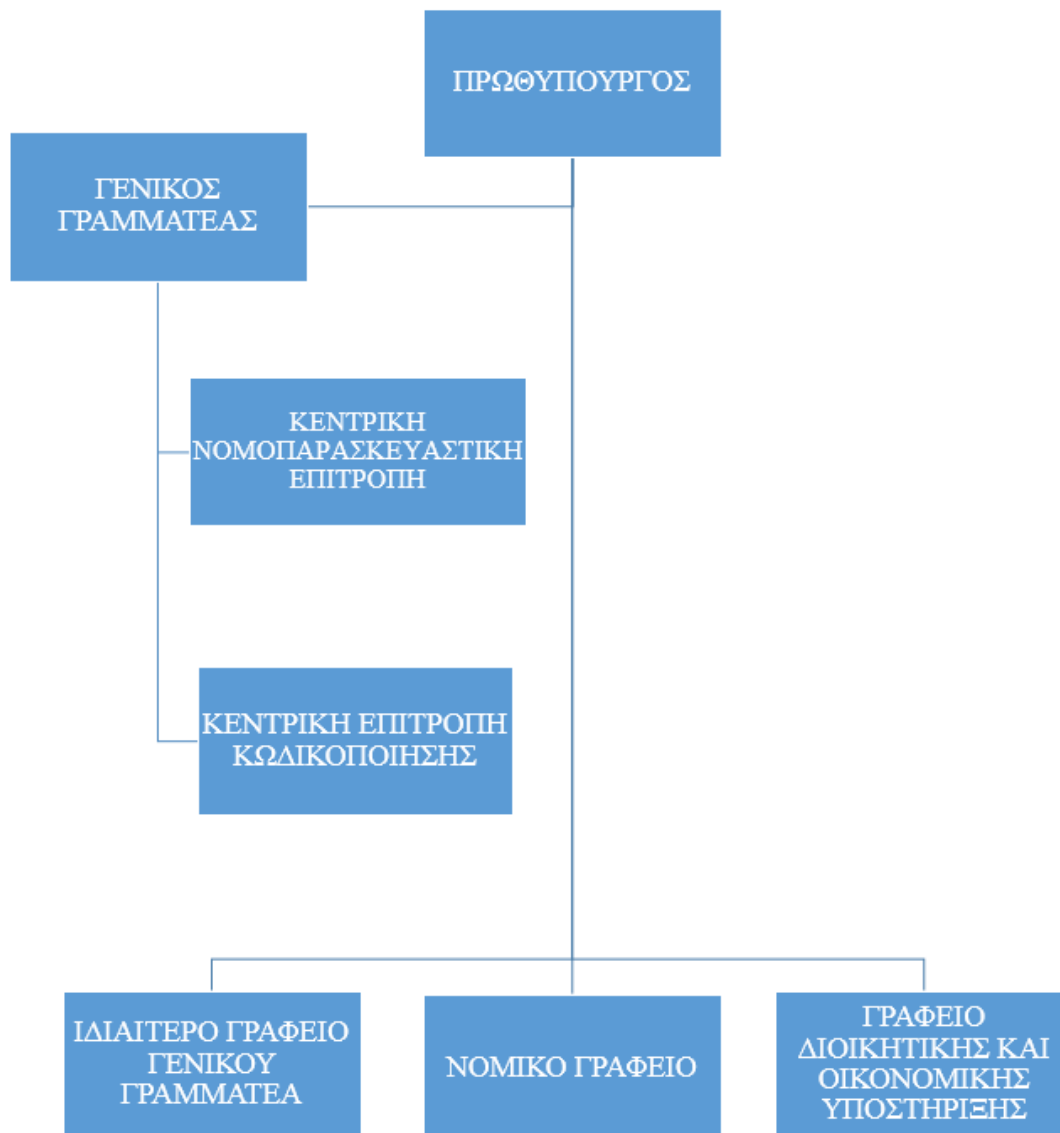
ΠΡΩΘΥΠΟΥΡΓΟΣ

ΓΕΝΙΚΟΣ ΓΡΑΜΜΑΤΕΑΣ

ΚΕΝΤΡΙΚΗ ΝΟΜΟΠΑΡΑΣΚΕΥΑΣΤΙΚΗ ΕΠΙΤΡΟΠΗ

ΚΕΝΤΡΙΚΗ ΕΠΙΤΡΟΠΗ ΚΩΔΙΚΟΠΟΙΗΣΗΣ

ΙΔΙΑΙΤΕΡΟ ΓΡΑΦΕΙΟ ΓΕΝΙΚΟΥ ΓΡΑΜΜΑΤΕΑ

ΝΟΜΙΚΟ ΓΡΑΦΕΙΟ

ΓΡΑΦΕΙΟ ΔΙΟΙΚΗΤΙΚΗΣ ΚΑΙ ΟΙΚΟΝΟΜΙΚΗΣ ΥΠΟΣΤΗΡΙΞΗΣ